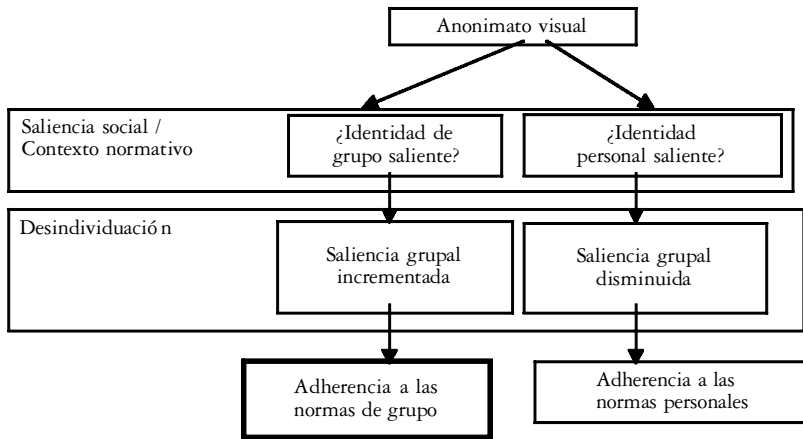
Anonimato visual

Saliencia social / Contexto normativo

¿Identidad de grupo saliente?

¿Identidad personal saliente?

Desindividuació n

Saliencia grupal incrementada

Saliencia grupal disminuida

Adherencia a las normas de grupo

Adherencia a las normas personales